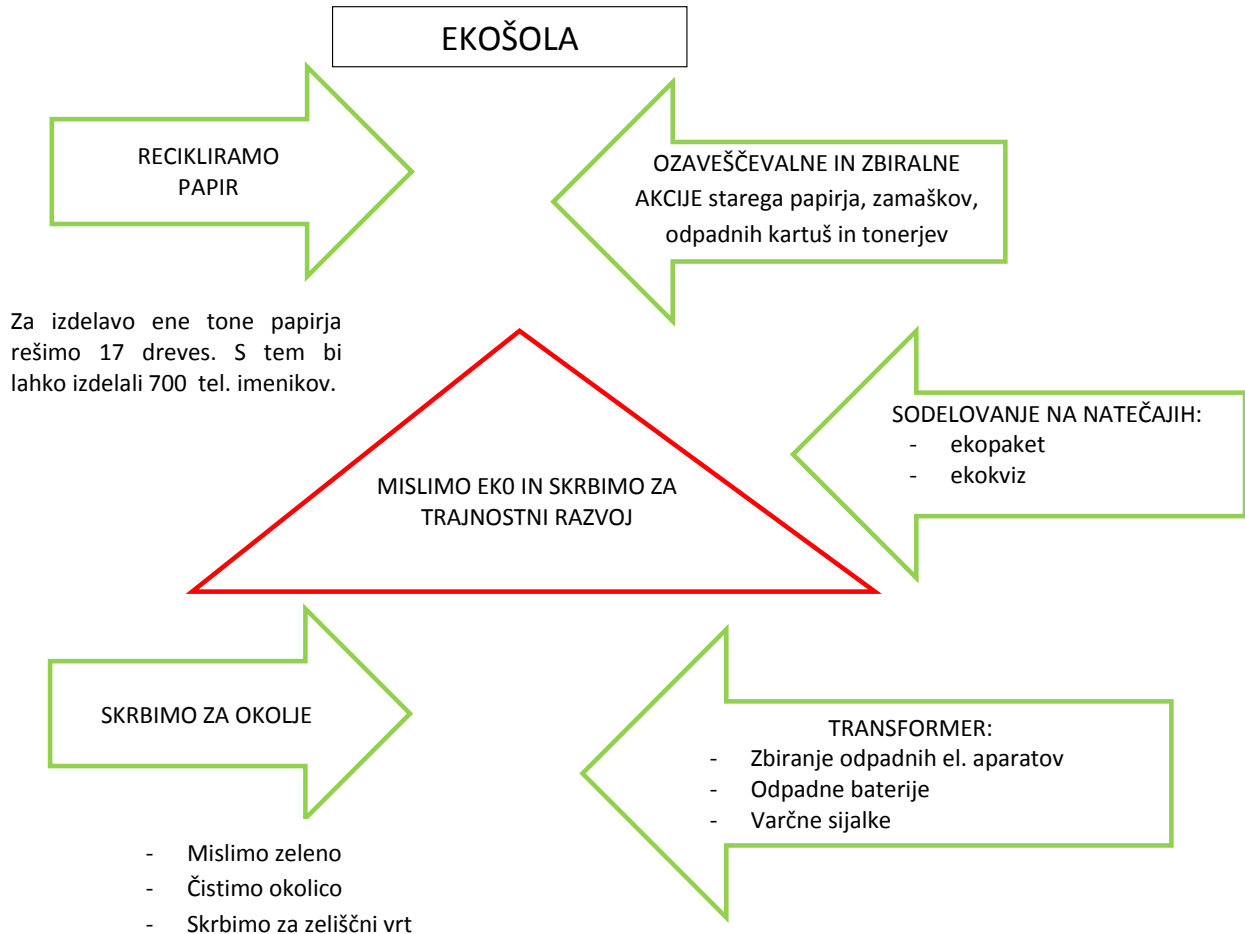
EKOŠOLA

RECIKLIRAMO PAPIR

OZAVEŠČEVALNE IN ZBIRALNE AKCIJE starega papirja, zamaškov, odpadnih kartuš in tonerjev

Za izdelavo ene tone papirja rešimo 17 dreves. S tem bi lahko izdelali 700 tel. imenikov.

SODELOVANJE NA NATEČAJIH:
- ekopaket
- ekokviz

MISLIMO EK0 IN SKRBIMO ZA TRAJNOSTNI RAZVOJ

SKRBIMO ZA OKOLJE

TRANSFORMER:
- Zbiranje odpadnih el. aparatov
- Odpadne baterije
- Varčne sijalke

- Mislimo zeleno
- Čistimo okolico
- Skrbimo za zeliščni vrt